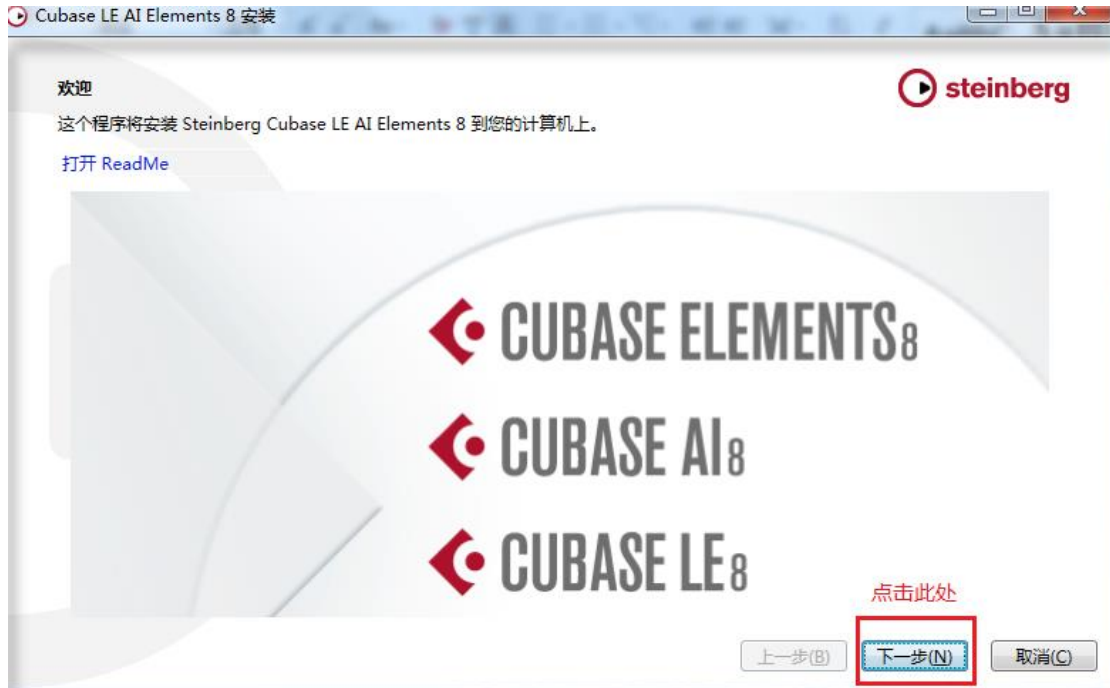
Cubase LE AI Elements 8 安装

欢迎

这个程序将安装 Steinberg Cubase LE AI Elements 8 到您的计算机上。

steinberg

打开 ReadMe

CUBASE ELEMENTS8

CUBASE AI8

CUBASE LE8

点击此处

上一步(B) 下一步(N) 取消(C)